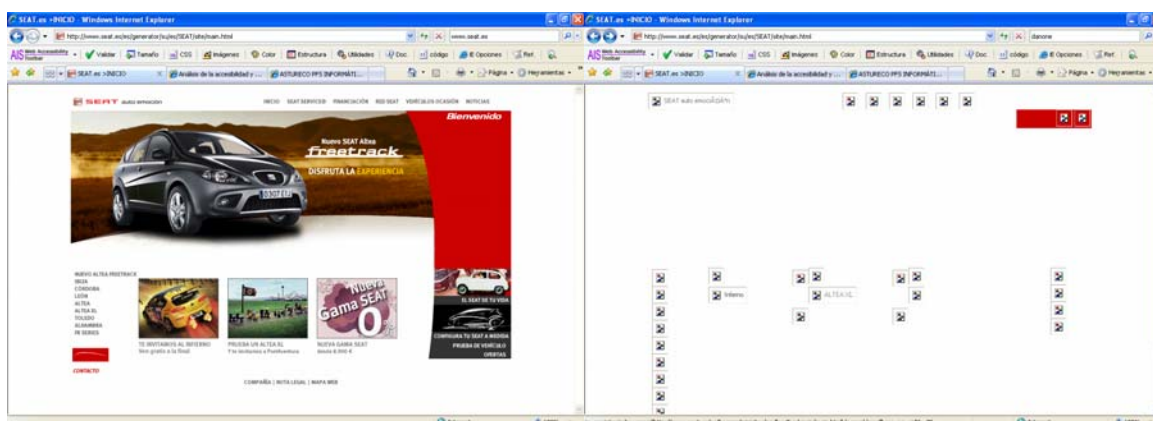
SEAT.es >INICIO - Windows Internet Explorer

http://www.seat.es/es/generator/su/es/SEAT/site/main.html

www.seat.es

AIS Web Accessibility Toolbar | Validar | Tamaño | CSS | Imágenes | Color | Estructura | Utilidades | Doc | código | IE Opciones | Ref

SEAT.es >INICIO | Análisis de la accesibilidad y ... | ASTURECO PFS INFORMÁTI...

Página | Herramientas

SEAT auto emoción

INICIO SEAT SERVICIO FINANCIACIÓN RED SEAT VEHÍCULOS OCASIÓN NOTICIAS

Bienvenido

Nuevo SEAT Altea freetrack

DISFRUTA LA EXPERIENCIA

NUEVO ALTEA FREETRACK
IBIZA
CORDOBA
LEON
ALTEA
ALTEA XL
TOLEDO
ALHAMBRA
FR SERIES

CONTACTO

TE INVITAMOS AL INFIERNO
Ven gratis a la final

PRUEBA UN ALTEA XL
Y te invitamos a Fuerteventura

Nueva Gama SEAT 0

NUEVA GAMA SEAT
desde 6.990 €

EL SEAT DE TU VIDA

CONFIGURA TU SEAT A MEDIDA
PRUEBA DE VEHÍCULO
OFERTAS

COMPAÑÍA | NOTA LEGAL | MAPA WEB

SEAT.es >INICIO - Windows Internet Explorer

http://www.seat.es/es/generator/su/es/SEAT/site/main.html

danone

AIS Web Accessibility Toolbar | Validar | Tamaño | CSS | Imágenes | Color | Estructura | Utilidades | Doc | código | IE Opciones | Ref

SEAT.es >INICIO | Análisis de la accesibilidad y ... | ASTURECO PFS INFORMÁTI...

Página | Herramientas

SEAT auto emoción

Infierno

ALTEA XL